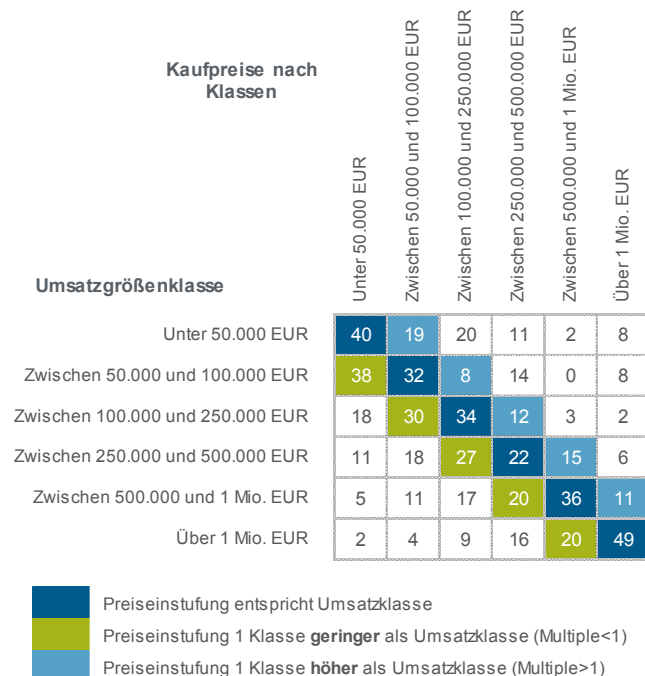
Kaufpreise nach Klassen

Umsatzgrößenklasse

| | Unter 50.000 EUR | Zwischen 50.000 und 100.000 EUR | Zwischen 100.000 und 250.000 EUR | Zwischen 250.000 und 500.000 EUR | Zwischen 500.000 und 1 Mio. EUR | Über 1 Mio. EUR |
|---|---|---|---|---|---|---|
| Unter 50.000 EUR | 40 | 19 | 20 | 11 | 2 | 8 |
| Zwischen 50.000 und 100.000 EUR | 38 | 32 | 8 | 14 | 0 | 8 |
| Zwischen 100.000 und 250.000 EUR | 18 | 30 | 34 | 12 | 3 | 2 |
| Zwischen 250.000 und 500.000 EUR | 11 | 18 | 27 | 22 | 15 | 6 |
| Zwischen 500.000 und 1 Mio. EUR | 5 | 11 | 17 | 20 | 36 | 11 |
| Über 1 Mio. EUR | 2 | 4 | 9 | 16 | 20 | 49 |

Preiseinstufung entspricht Umsatzklasse
Preiseinstufung 1 Klasse geringer als Umsatzklasse (Multiple<1)
Preiseinstufung 1 Klasse höher als Umsatzklasse (Multiple>1)